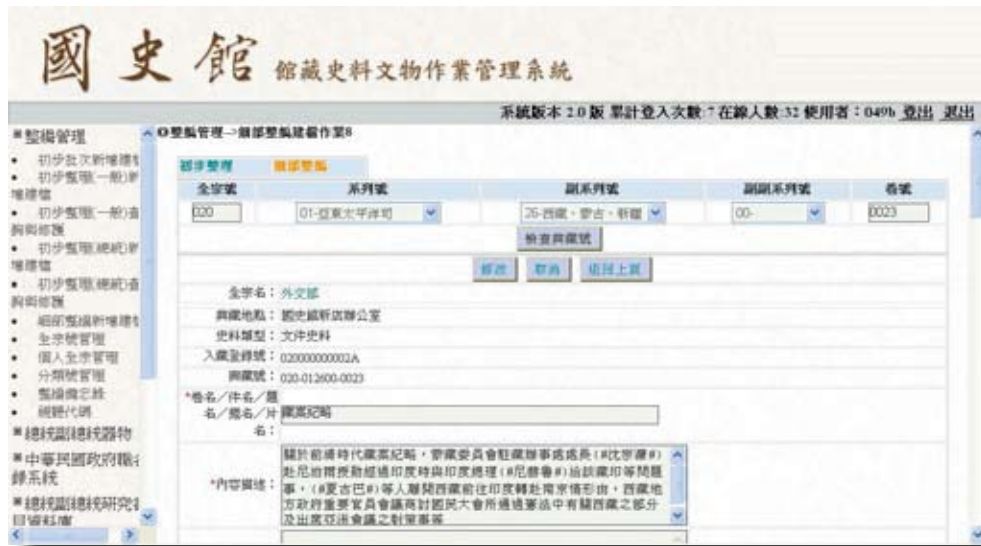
國 史 館 館藏史料文物作業管理系統

系統版本 2.0 版 累計登入次數:7 在線人數:32 使用者:049b 登出 退出

*整編管理
• 初步批次新增建檔
• 初步整理(一般)新增建檔
• 初步整理(一般)查詢與修護
• 初步整理(總統)新增建檔
• 初步整理(總統)查詢與修護
• 細部整編新增建檔
• 全宗號管理
• 個人全宗管理
• 分類號管理
• 整編備忘錄
• 機關代碼
*總統副總統器物
*中華民國政府職名錄系統
*總統副總統研究目錄

○整編管理->細部整編建檔作業8

初步整理 細部整編

| 全宗號 | 系列號 | 副系列號 | 副副系列號 | 卷號 |
|---|---|---|---|---|
| 020 | 01-亞東太平洋司 | 26-西藏、蒙古、新疆 | 00- | 0023 |

檢查典藏號

修改 取消 返回上頁

全宗名: 外交部
典藏地點: 國史館新店辦公室
史料類型: 文件史料
入藏登錄號: 020000000002A
典藏號: 020-012600-0023
*卷名/件名/題名/題名/片名: 藏案紀略
*內容描述: 關於前清時代藏案紀略,蒙藏委員會駐藏辦事處處長(#沈宗濂#)赴尼泊爾援助經過印度時與印度總理(#尼赫魯#)洽談藏印等問題事,(#夏古巴#)等人離開西藏前往印度轉赴南京情形由,西藏地方政府重要官員會議商討國民大會所通過憲法中有關西藏之部分及出席亞洲會議之對策事等